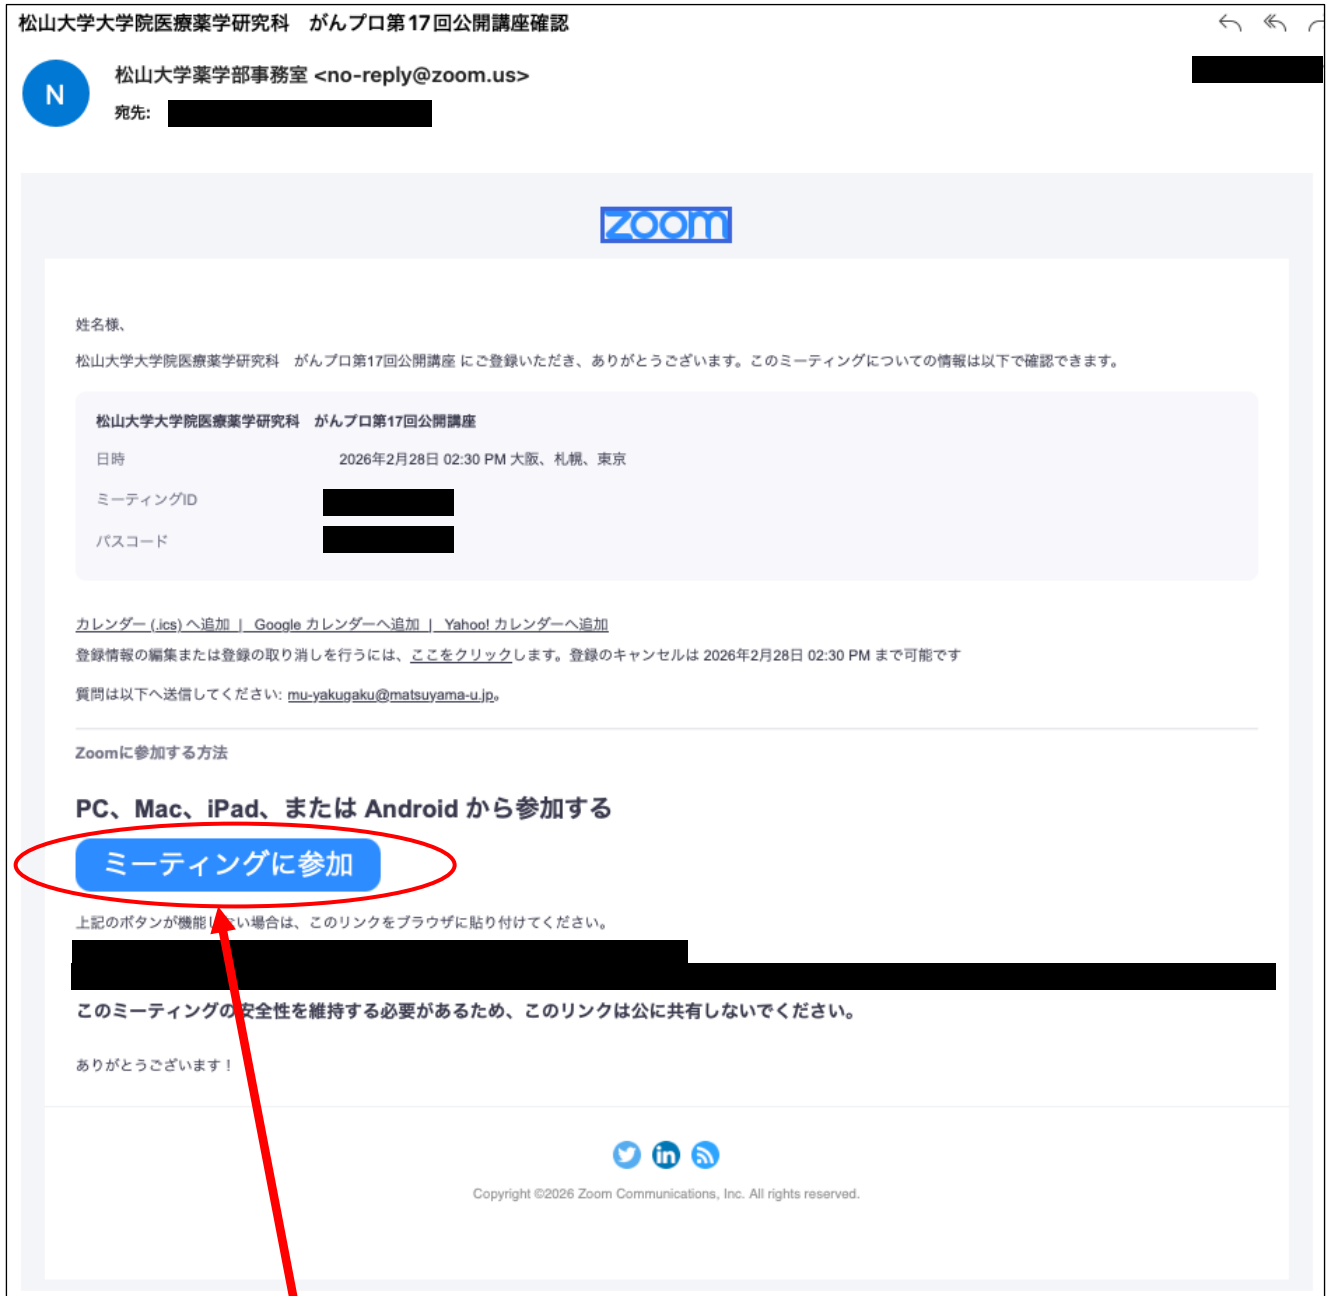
松山大学大学院医療薬学研究科　がんプロ第17回公開講座確認

N

松山大学薬学部事務室 <no-reply@zoom.us>

宛先:

zoom

姓名様、

松山大学大学院医療薬学研究科　がんプロ第17回公開講座 にご登録いただき、ありがとうございます。このミーティングについての情報は以下で確認できます。

松山大学大学院医療薬学研究科　がんプロ第17回公開講座

日時　2026年2月28日 02:30 PM 大阪、札幌、東京

ミーティングID

パスコード

カレンダー (.ics) へ追加 | Google カレンダーへ追加 | Yahoo! カレンダーへ追加

登録情報の編集または登録の取り消しを行うには、ここをクリックします。登録のキャンセルは 2026年2月28日 02:30 PM まで可能です

質問は以下へ送信してください: mu-yakugaku@matsuyama-u.jp。

Zoomに参加する方法

PC、Mac、iPad、または Android から参加する

ミーティングに参加

上記のボタンが機能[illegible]い場合は、このリンクをブラウザに貼り付けてください。

このミーティングの安全性を維持する必要があるため、このリンクは公に共有しないでください。

ありがとうございます！

Copyright ©2026 Zoom Communications, Inc. All rights reserved.